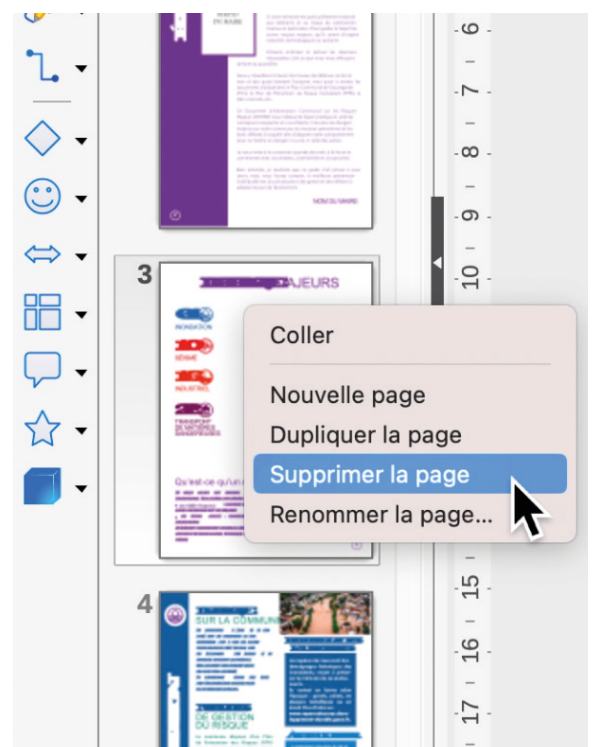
3

AJEURS

INONDATION

SÉISME

INDUSTRIEL

TRANSPORT DE MATIÈRES DANGEREUSES

Qu'est-ce qu'un

4

SUR LA COMMUNE

DE GESTION DU RISQUE

Coller

Nouvelle page

Dupliquer la page

Supprimer la page

Renommer la page...

6

7

8

9

10

15

16

17